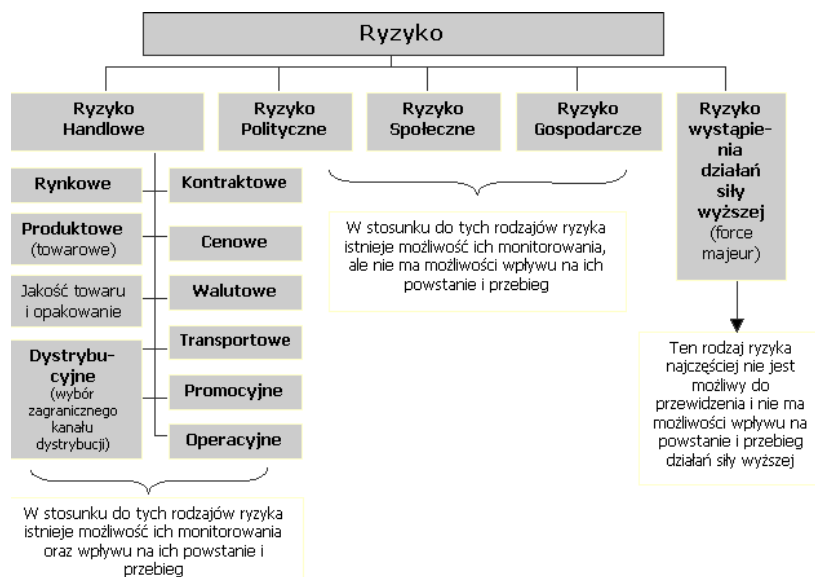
Ryzyko

Ryzyko Handlowe

Ryzyko Polityczne

Ryzyko Społeczne

Ryzyko Gospodarcze

Ryzyko wystąpienia działań siły wyższej (force majeur)

Rynkowe

Kontraktowe

Produktowe (towarowe)

Cenowe

Jakość towaru i opakowanie

Walutowe

Transportowe

Dystrybucyjne (wybór zagranicznego kanału dystrybucji)

Promocyjne

Operacyjne

W stosunku do tych rodzajów ryzyka istnieje możliwość ich monitorowania, ale nie ma możliwości wpływu na ich powstanie i przebieg

Ten rodzaj ryzyka najczęściej nie jest możliwy do przewidzenia i nie ma możliwości wpływu na powstanie i przebieg działań siły wyższej

W stosunku do tych rodzajów ryzyka istnieje możliwość ich monitorowania oraz wpływu na ich powstanie i przebieg